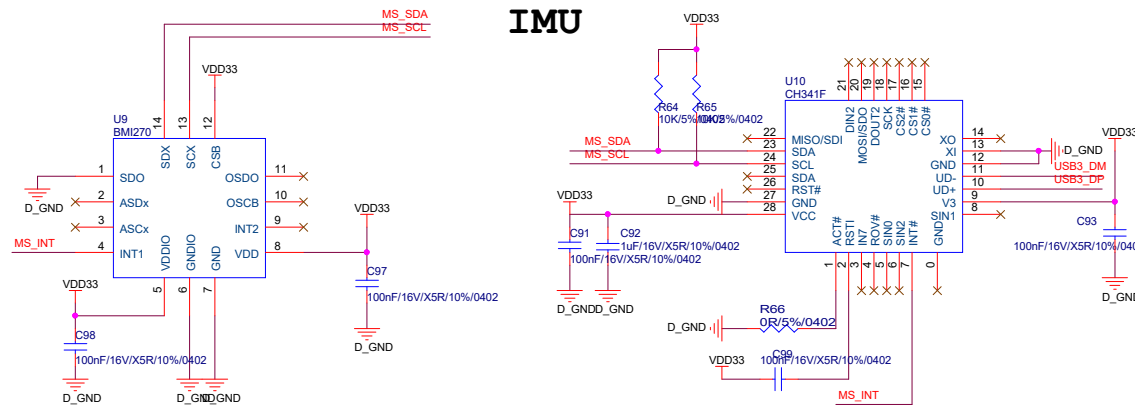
IMU

MS_SDA
MS_SCL
VDD33
U9
BMI270
14 SDX
13 SCX
12 CSB
1 SDO
2 ASDx
3 ASCx
4 INT1
11 OSDO
10 OSCB
9 INT2
8 VDD
VDDIO 5
GNDIO 6
GND 7
D_GND
MS_INT
VDD33
C97
100nF/16V/X5R/10%/0402
D_GND
VDD33
C98
100nF/16V/X5R/10%/0402
D_GND
D_GND D_GND

VDD33
R64
10K/5%/0402
R65
10K/5%/0402
U10
CH341F
21 DIN2
20 MOSI/SDO
19 DOUT2
18 SCK
17 CS2#
16 CS1#
15 CS0#
MS_SDA
MS_SCL
22 MISO/SDI
23 SDA
24 SCL
25 SDA
26 RST#
27 GND
28 VCC
D_GND
VDD33
C91
100nF/16V/X5R/10%/0402
C92
1uF/16V/X5R/10%/0402
D_GND D_GND
14 XO
13 XI
12 GND
11 UD-
10 UD+
9 V3
8 SIN1
D_GND
USB3_DM
USB3_DP
VDD33
C93
100nF/16V/X5R/10%/040
D_GND
ACT# 1
RSTI 2
IN7 3
ROV# 4
SIN0 5
SIN2 6
INT# 7
GND 0
R66
0R/5%/0402
D_GND
VDD33
C99
100nF/16V/X5R/10%/0402
MS_INT